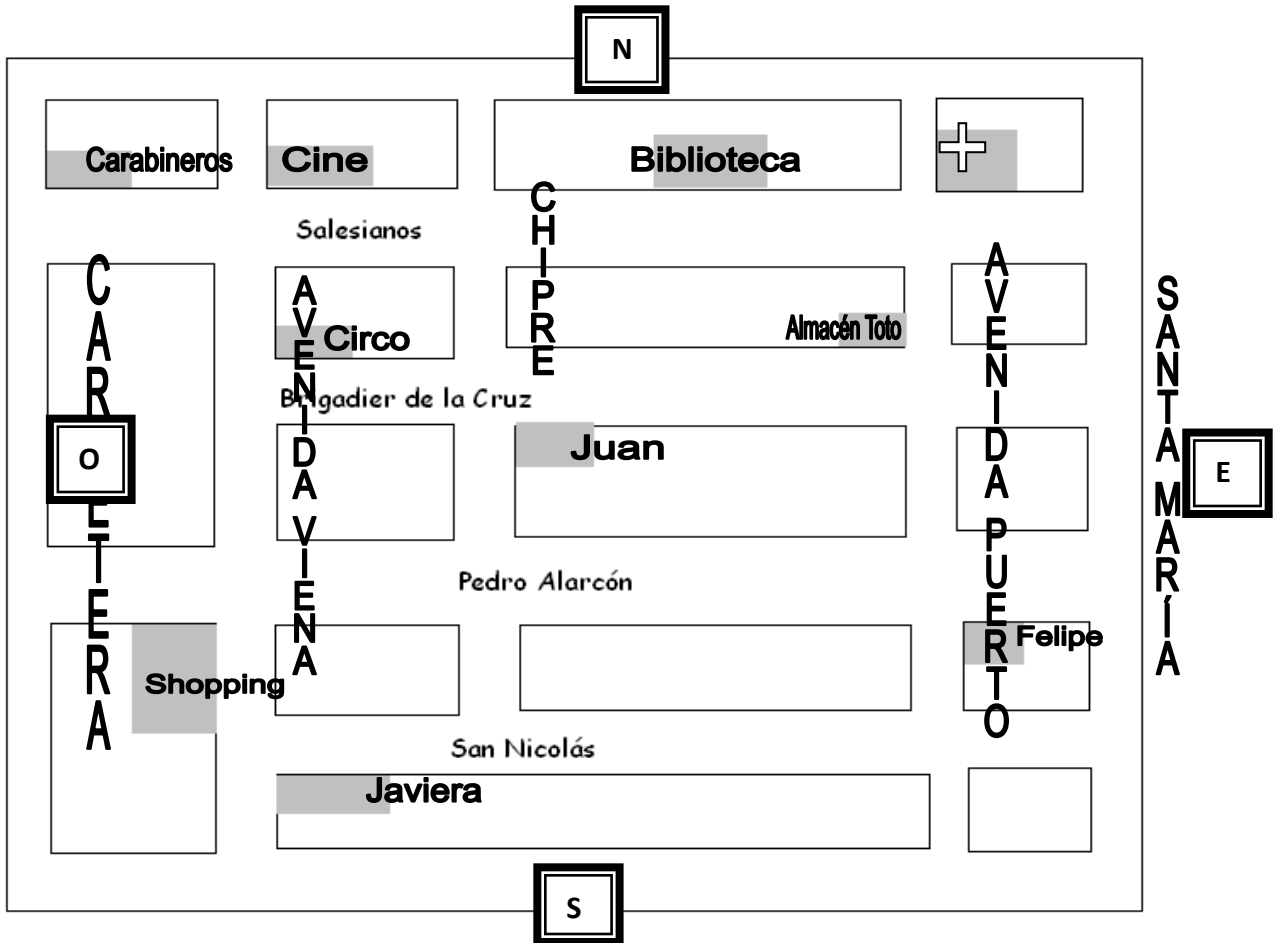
N

Carabineros

Cine

Biblioteca

Salesianos

CHIPRE

CARRETERA

AVENIDA VIENA

Circo

Almacén Toto

AVENIDA PUERTO

SANTA MARÍA

Brigadier de la Cruz

O

Juan

E

Pedro Alarcón

Felipe

Shopping

San Nicolás

Javiera

S